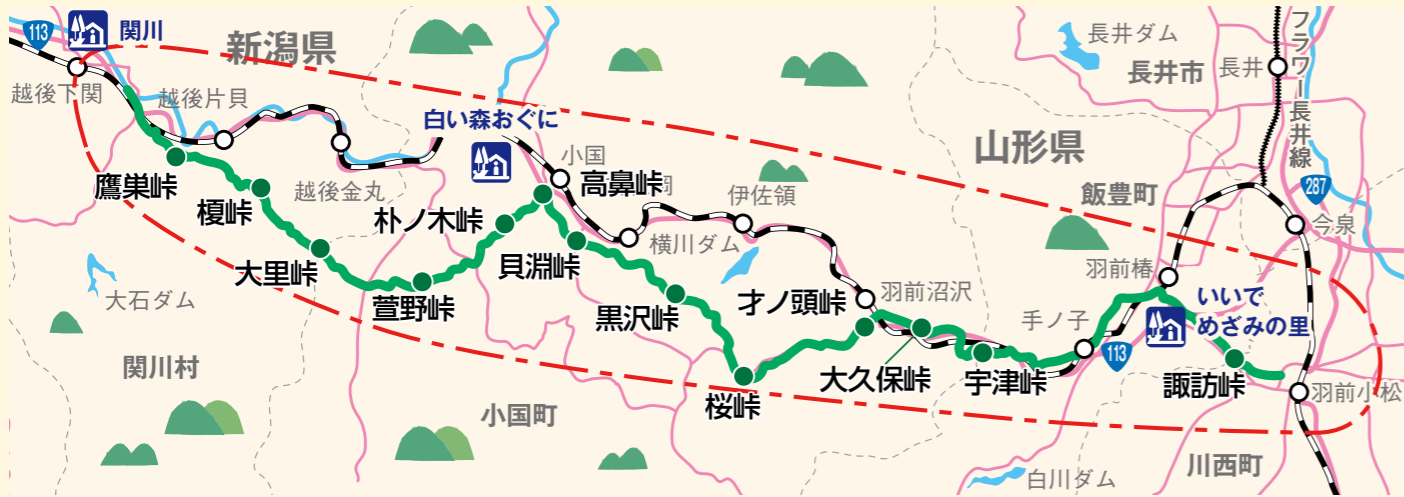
113
関川
新潟県
越後下関
越後片貝
鷹巣峠
榎峠
越後金丸
白い森おぐに
小国
高鼻峠
朴ノ木峠
大里峠
萱野峠
貝淵峠
横川ダム
伊佐領
黒沢峠
大石ダム
関川村
小国町
桜峠
才ノ頭峠
羽前沼沢
大久保峠
宇津峠
手ノ子
113
山形県
飯豊町
長井ダム
長井市
長井
フラワー長井線
287
今泉
羽前椿
いいでめざみの里
諏訪峠
羽前小松
川西町
白川ダム